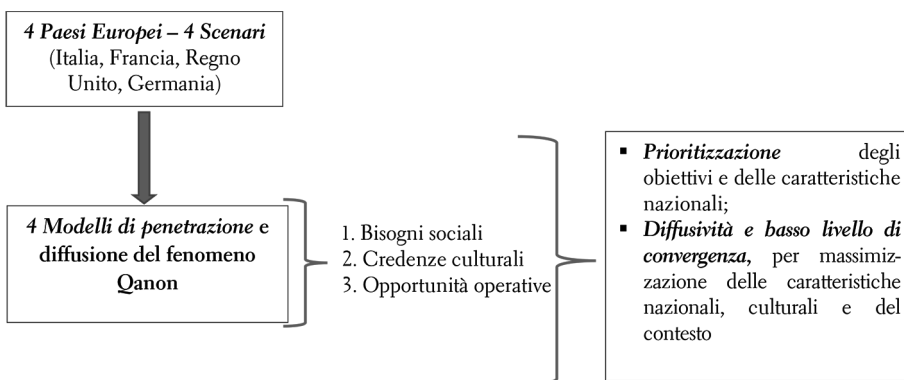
4 Paesi Europei – 4 Scenari
(Italia, Francia, Regno Unito, Germania)

4 Modelli di penetrazione e diffusione del fenomeno Qanon

1. Bisogni sociali
2. Credenze culturali
3. Opportunità operative

- Prioritizzazione degli obiettivi e delle caratteristiche nazionali;
- Diffusività e basso livello di convergenza, per massimizzazione delle caratteristiche nazionali, culturali e del contesto